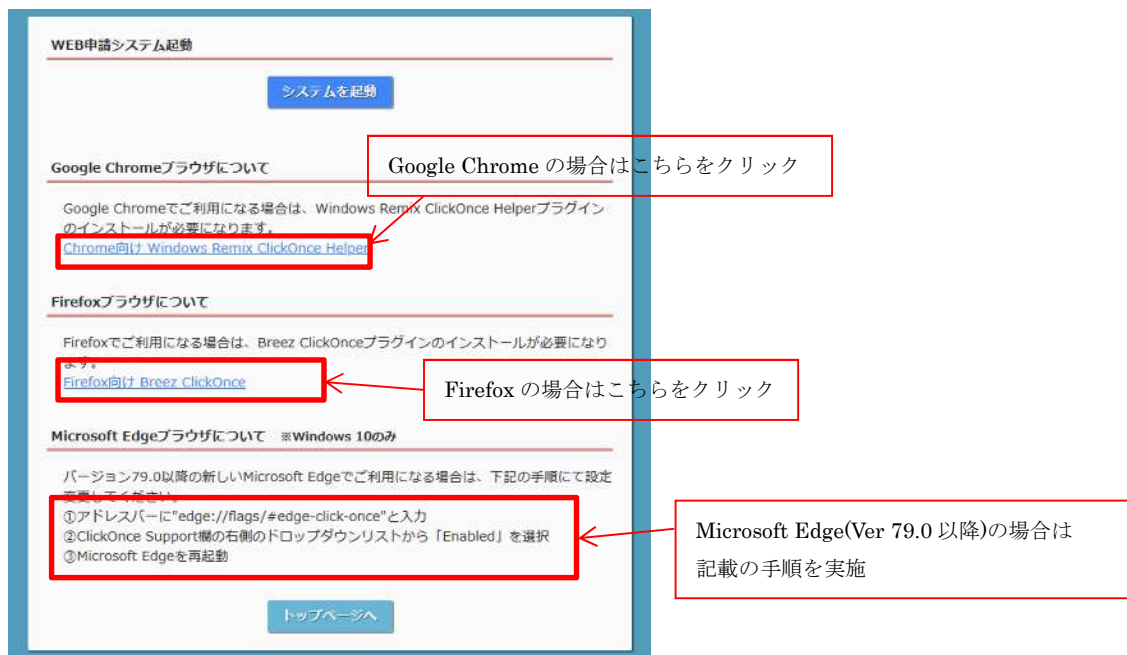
WEB申請システム起動

システムを起動

Google Chromeブラウザについて

Google Chrome の場合はこちらをクリック

Google Chromeでご利用になる場合は、Windows Remix ClickOnce Helperプラグインのインストールが必要になります。

Chrome向け Windows Remix ClickOnce Helper

Firefoxブラウザについて

Firefoxでご利用になる場合は、Breez ClickOnceプラグインのインストールが必要になります。

Firefox向け Breez ClickOnce

Firefox の場合はこちらをクリック

Microsoft Edgeブラウザについて ※Windows 10のみ

バージョン79.0以降の新しいMicrosoft Edgeでご利用になる場合は、下記の手順にて設定変更してください。
①アドレスバーに"edge://flags/#edge-click-once"と入力
②ClickOnce Support欄の右側のドロップダウンリストから「Enabled」を選択
③Microsoft Edgeを再起動

Microsoft Edge(Ver 79.0 以降)の場合は
記載の手順を実施

トップページへ